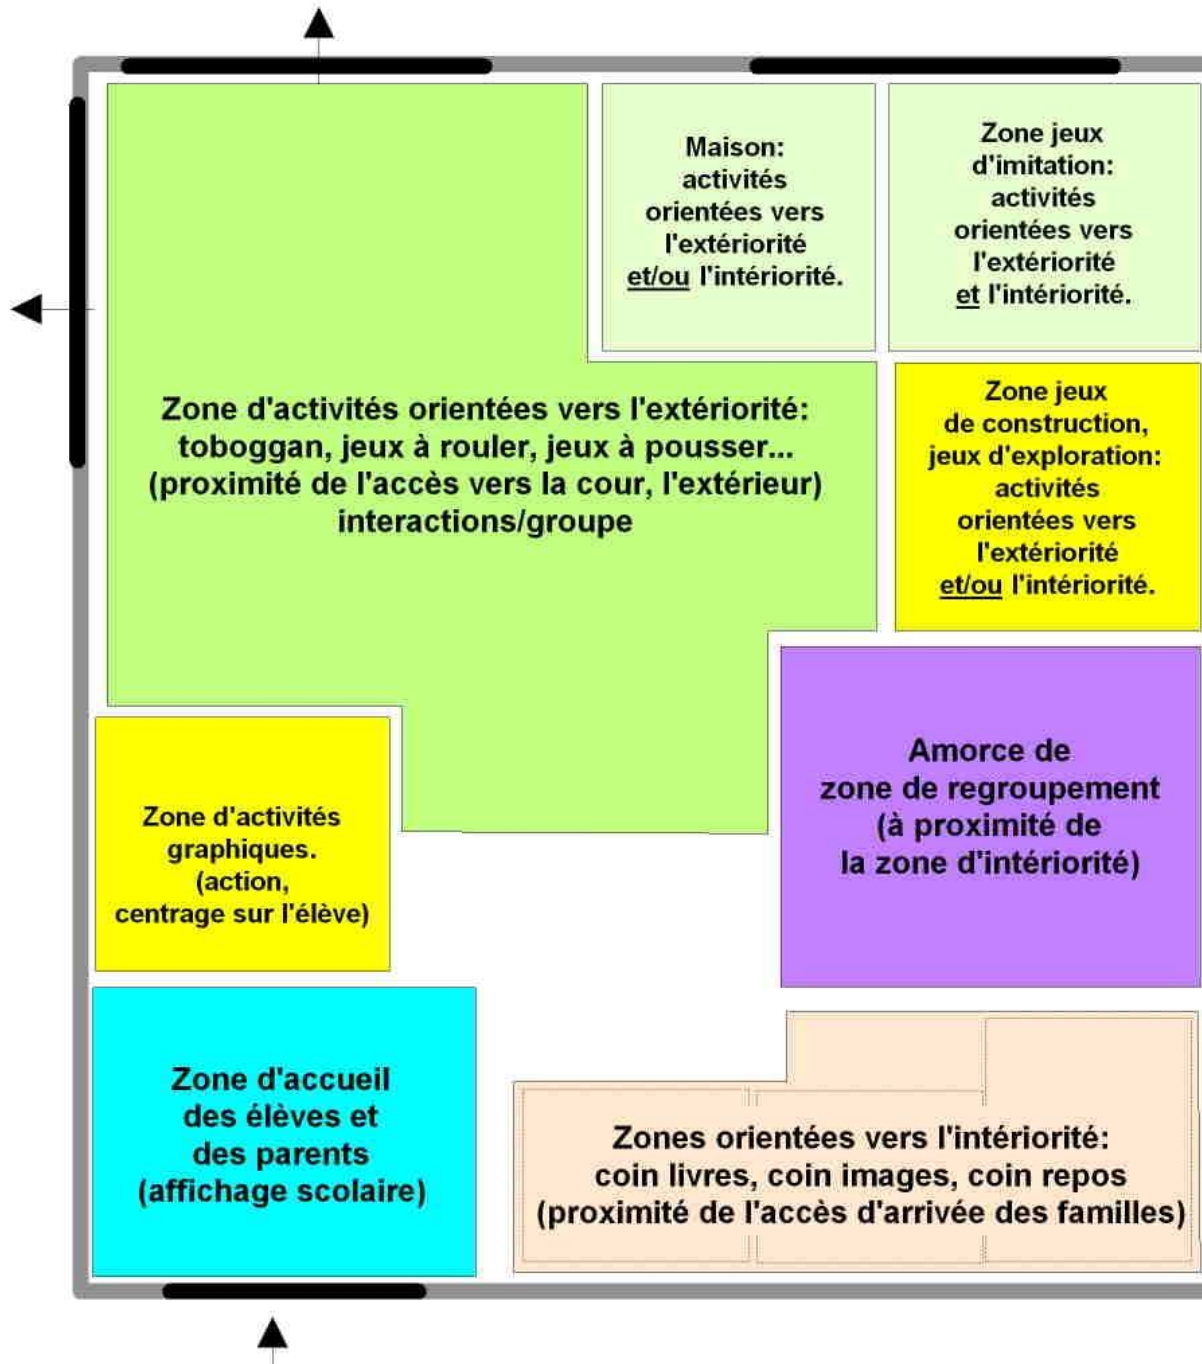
Maison: activités orientées vers l'extériorité et/ou l'intériorité.

Zone jeux d'imitation: activités orientées vers l'extériorité et l'intériorité.

Zone d'activités orientées vers l'extériorité: toboggan, jeux à rouler, jeux à pousser... (proximité de l'accès vers la cour, l'extérieur) interactions/groupe

Zone jeux de construction, jeux d'exploration: activités orientées vers l'extériorité et/ou l'intériorité.

Amorce de zone de regroupement (à proximité de la zone d'intériorité)

Zone d'activités graphiques. (action, centrage sur l'élève)

Zone d'accueil des élèves et des parents (affichage scolaire)

Zones orientées vers l'intériorité: coin livres, coin images, coin repos (proximité de l'accès d'arrivée des familles)